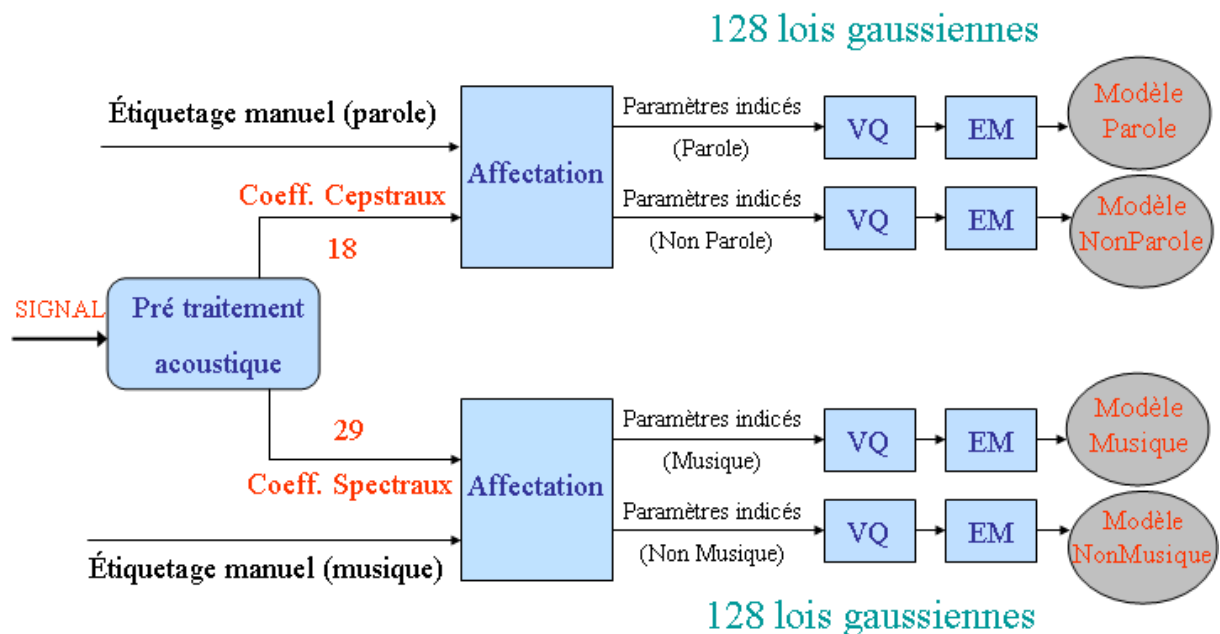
128 lois gaussiennes

Étiquetage manuel (parole)

Coeff. Cepstraux

18

Affectation

Paramètres indicés (Parole)

VQ

EM

Modèle Parole

Paramètres indicés (Non Parole)

VQ

EM

Modèle NonParole

SIGNAL

Pré traitement acoustique

29

Coeff. Spectraux

Affectation

Paramètres indicés (Musique)

VQ

EM

Modèle Musique

Paramètres indicés (Non Musique)

VQ

EM

Modèle NonMusique

Étiquetage manuel (musique)

128 lois gaussiennes